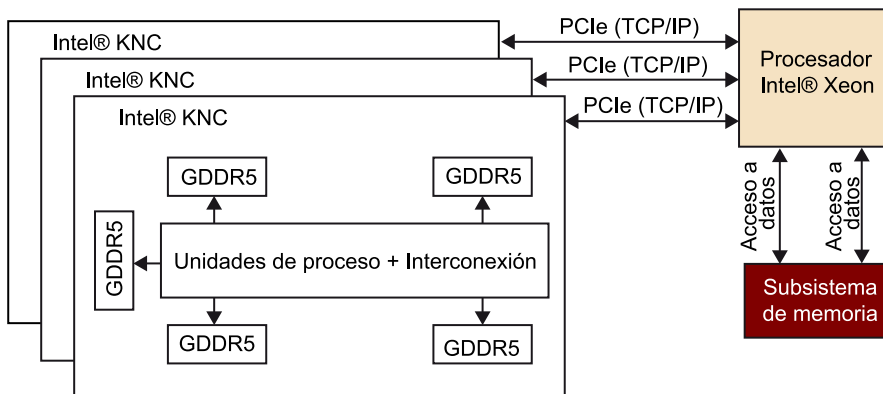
Intel® KNC
Intel® KNC
Intel® KNC
PCIe (TCP/IP)
PCIe (TCP/IP)
PCIe (TCP/IP)
Procesador Intel® Xeon
GDDR5
GDDR5
GDDR5
Unidades de proceso + Interconexión
GDDR5
GDDR5
Acceso a datos
Acceso a datos
Subsistema de memoria